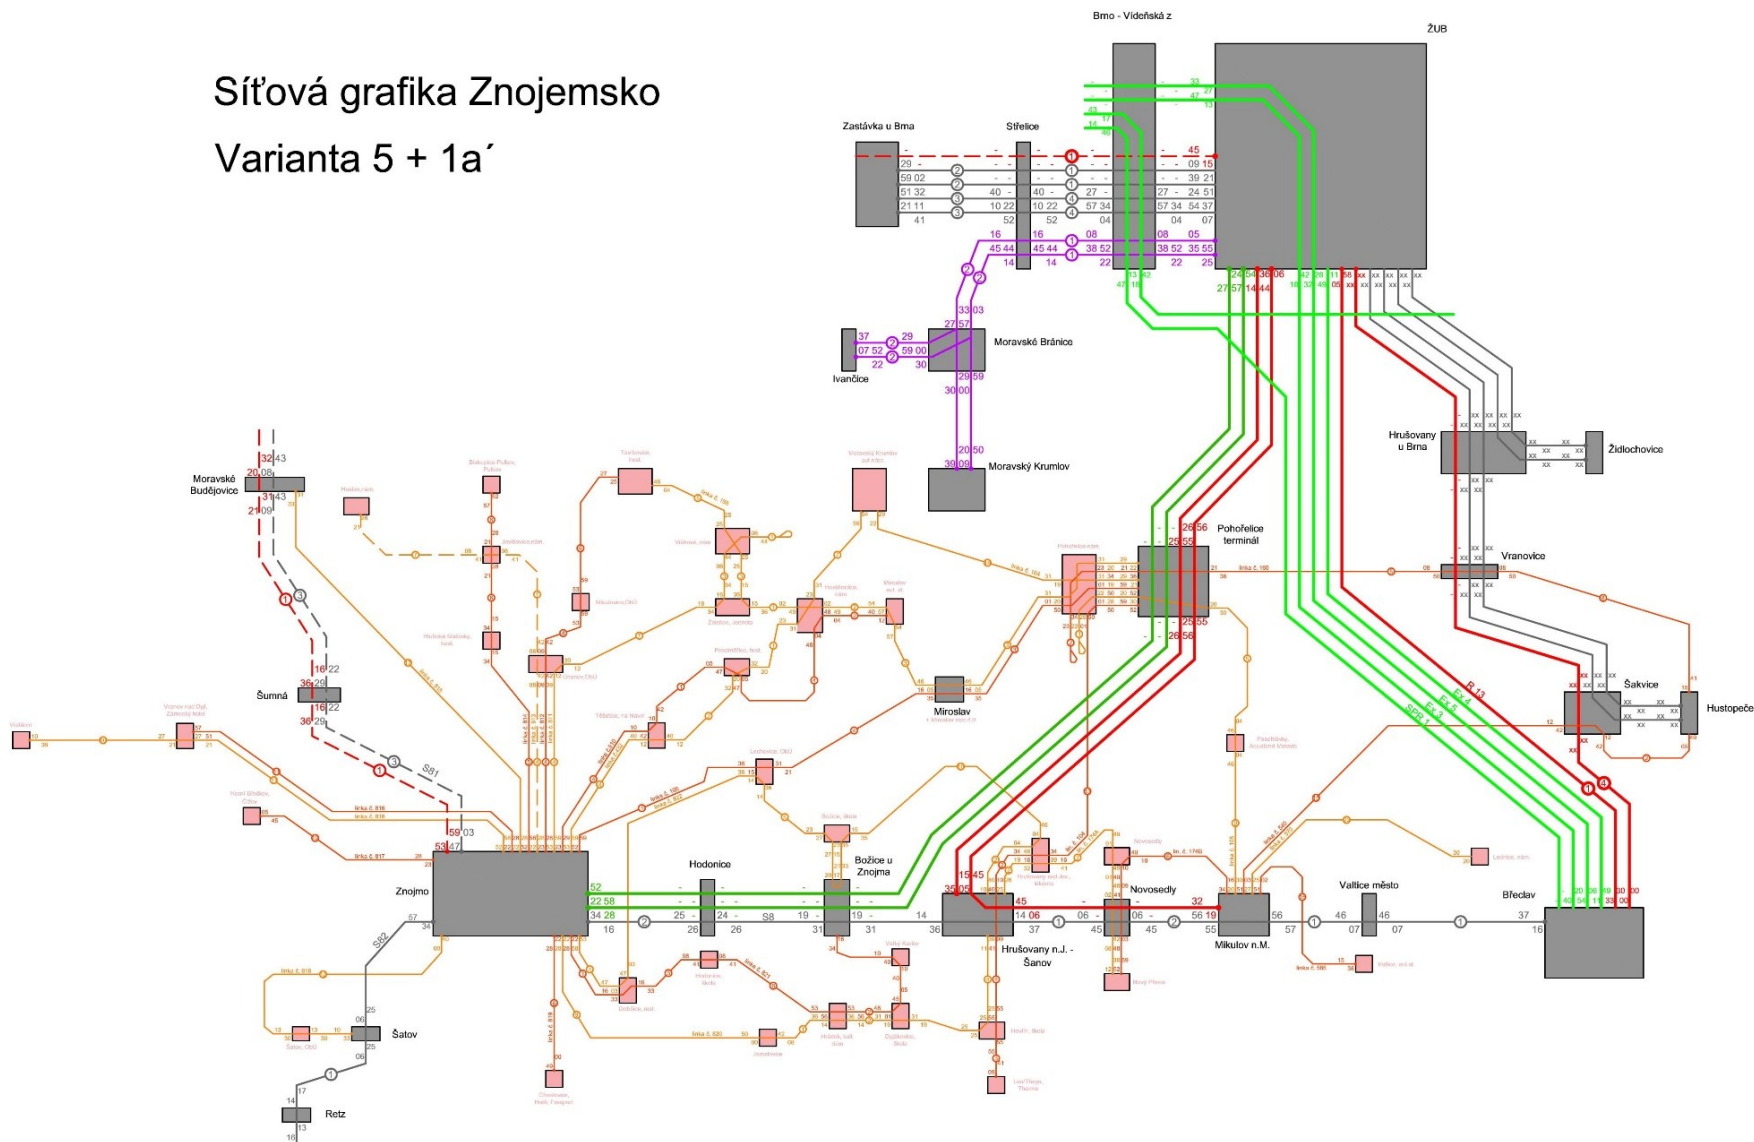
Síťová grafika Znojemsko

Varianta 5 + 1a´

Brno - Vídeňská z

ŽUB

Zastávka u Brna

Střelice

Ivančice

Moravské Bránice

Moravský Krumlov

Moravské Budějovice

Šumná

S81

Hrušovany u Brna

Židlochovice

Pohořelice terminál

Vranovice

Šakvice

Hustopeče

Miroslav

Znojmo

Hodonice

Božice u Znojma

Hrušovany n.J. - Šanov

Novosedly

Mikulov n.M.

Valtice město

Břeclav

S8

S82

Šatov

Retz

R 13

Ex 4

Ex 3

SPR 1